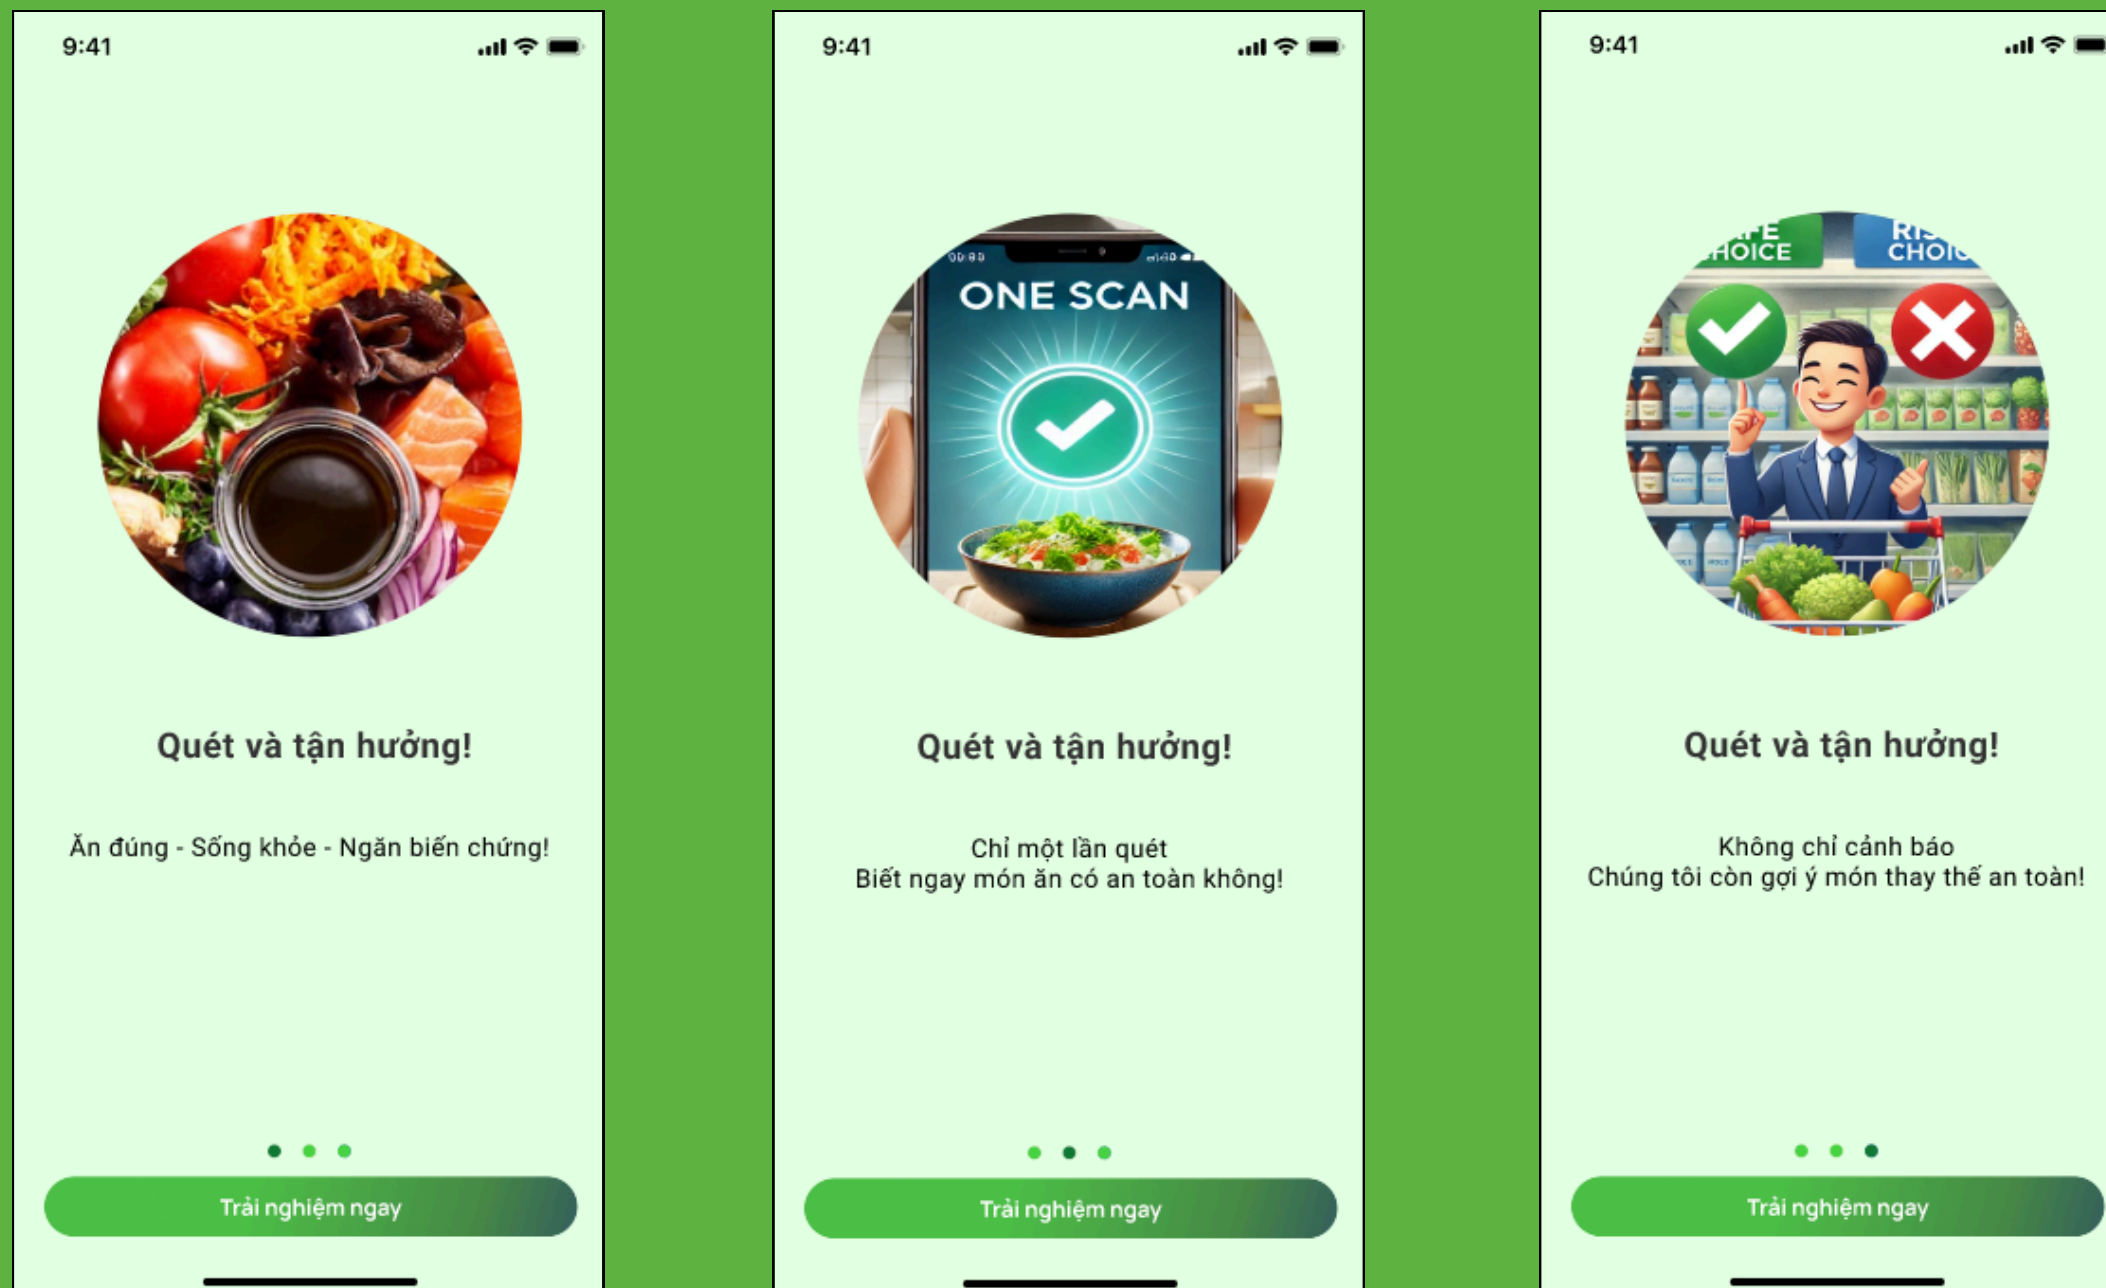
9:41

Quét và tận hưởng!

Ăn đúng - Sống khỏe - Ngăn biến chứng!

Trải nghiệm ngay

9:41

ONE SCAN

Quét và tận hưởng!

Chỉ một lần quét
Biết ngay món ăn có an toàn không!

Trải nghiệm ngay

9:41

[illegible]FE CHOICE

RI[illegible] CHOI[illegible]

Quét và tận hưởng!

Không chỉ cảnh báo
Chúng tôi còn gợi ý món thay thế an toàn!

Trải nghiệm ngay